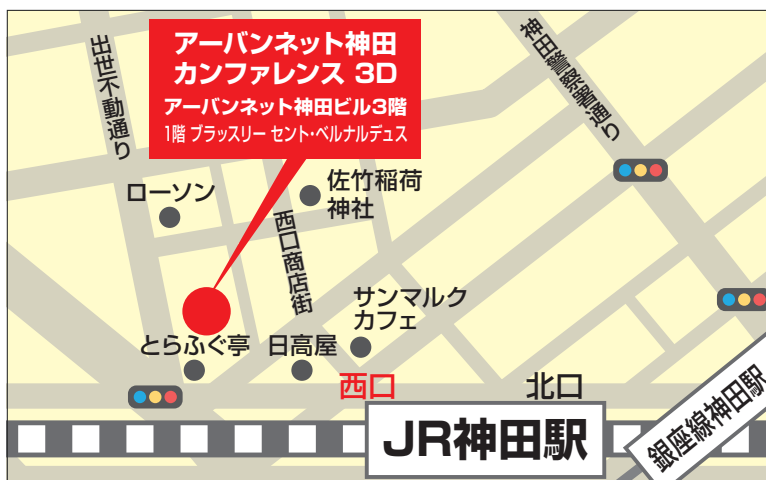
アーバンネット神田
カンファレンス 3D
アーバンネット神田ビル3階
1階 ブラッスリー セント・ベルナルデュス

出世不動通り

神田警察署通り

ローソン

佐竹稲荷
神社

西口商店街

サンマルク
カフェ

とらふぐ亭

日高屋

西口

北口

JR神田駅

銀座線神田駅